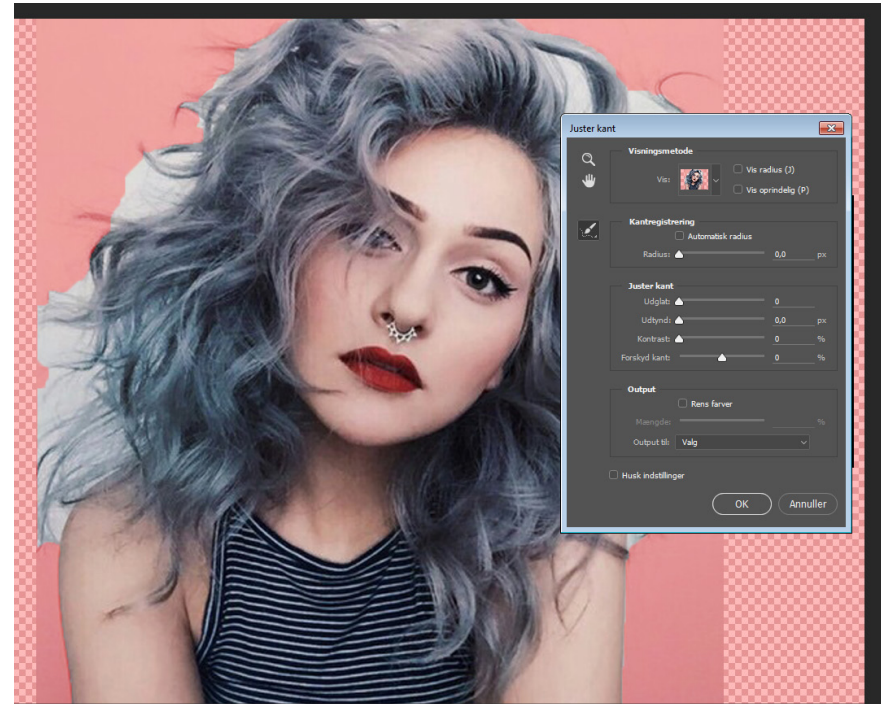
Juster kant

Visningsmetode
Vis:
Vis radius (J)
Vis oprindelig (P)

Kantregistrering
Automatisk radius
Radius: 0,0 px

Juster kant
Udglat: 0
Udtynd: 0,0 px
Kontrast: 0 %
Forskyd kant: 0 %

Output
Rens farver
Mængde: %
Output til: Valg

Husk indstillinger

OK
Annuller